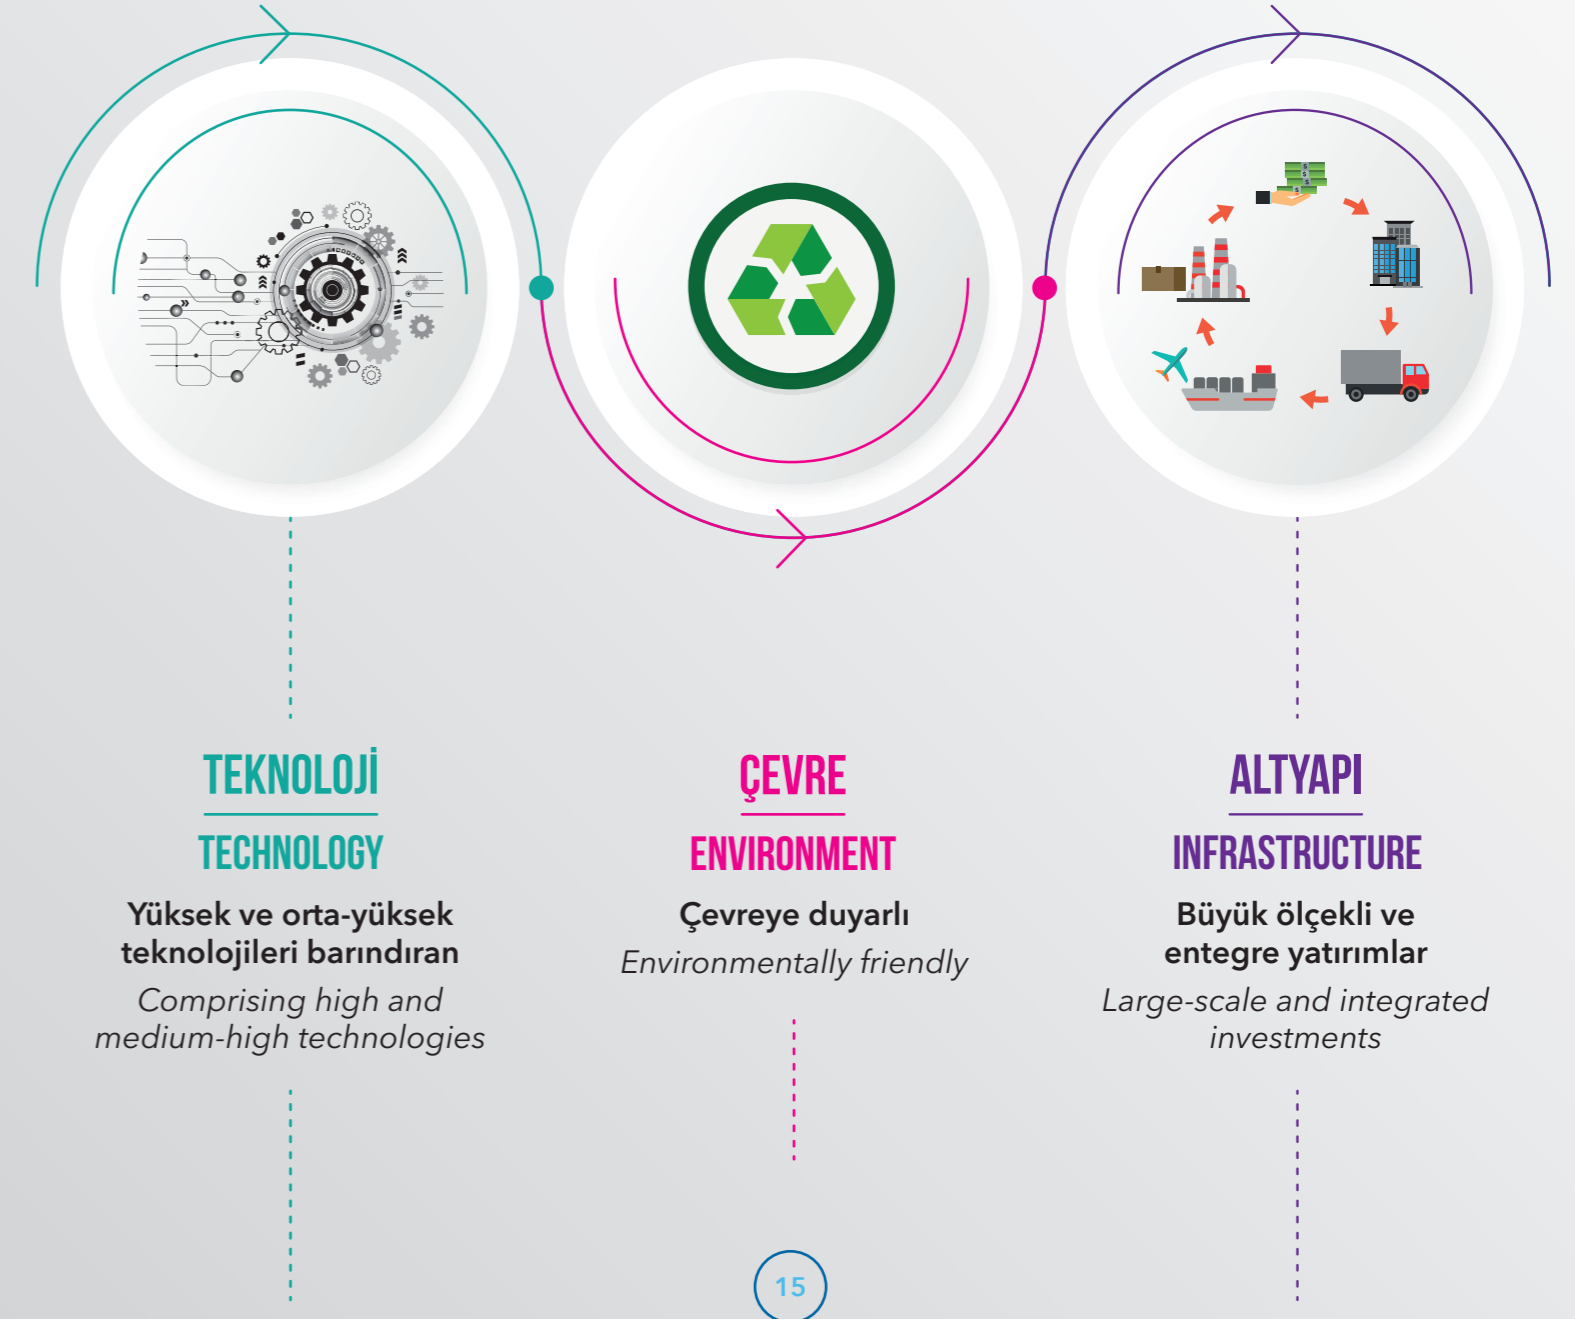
TEKNOLOJİ

TECHNOLOGY

Yüksek ve orta-yüksek teknolojileri barındıran

Comprising high and medium-high technologies

ÇEVRE

ENVIRONMENT

Çevreye duyarlı

Environmentally friendly

ALTYAPI

INFRASTRUCTURE

Büyük ölçekli ve entegre yatırımlar

Large-scale and integrated investments

15